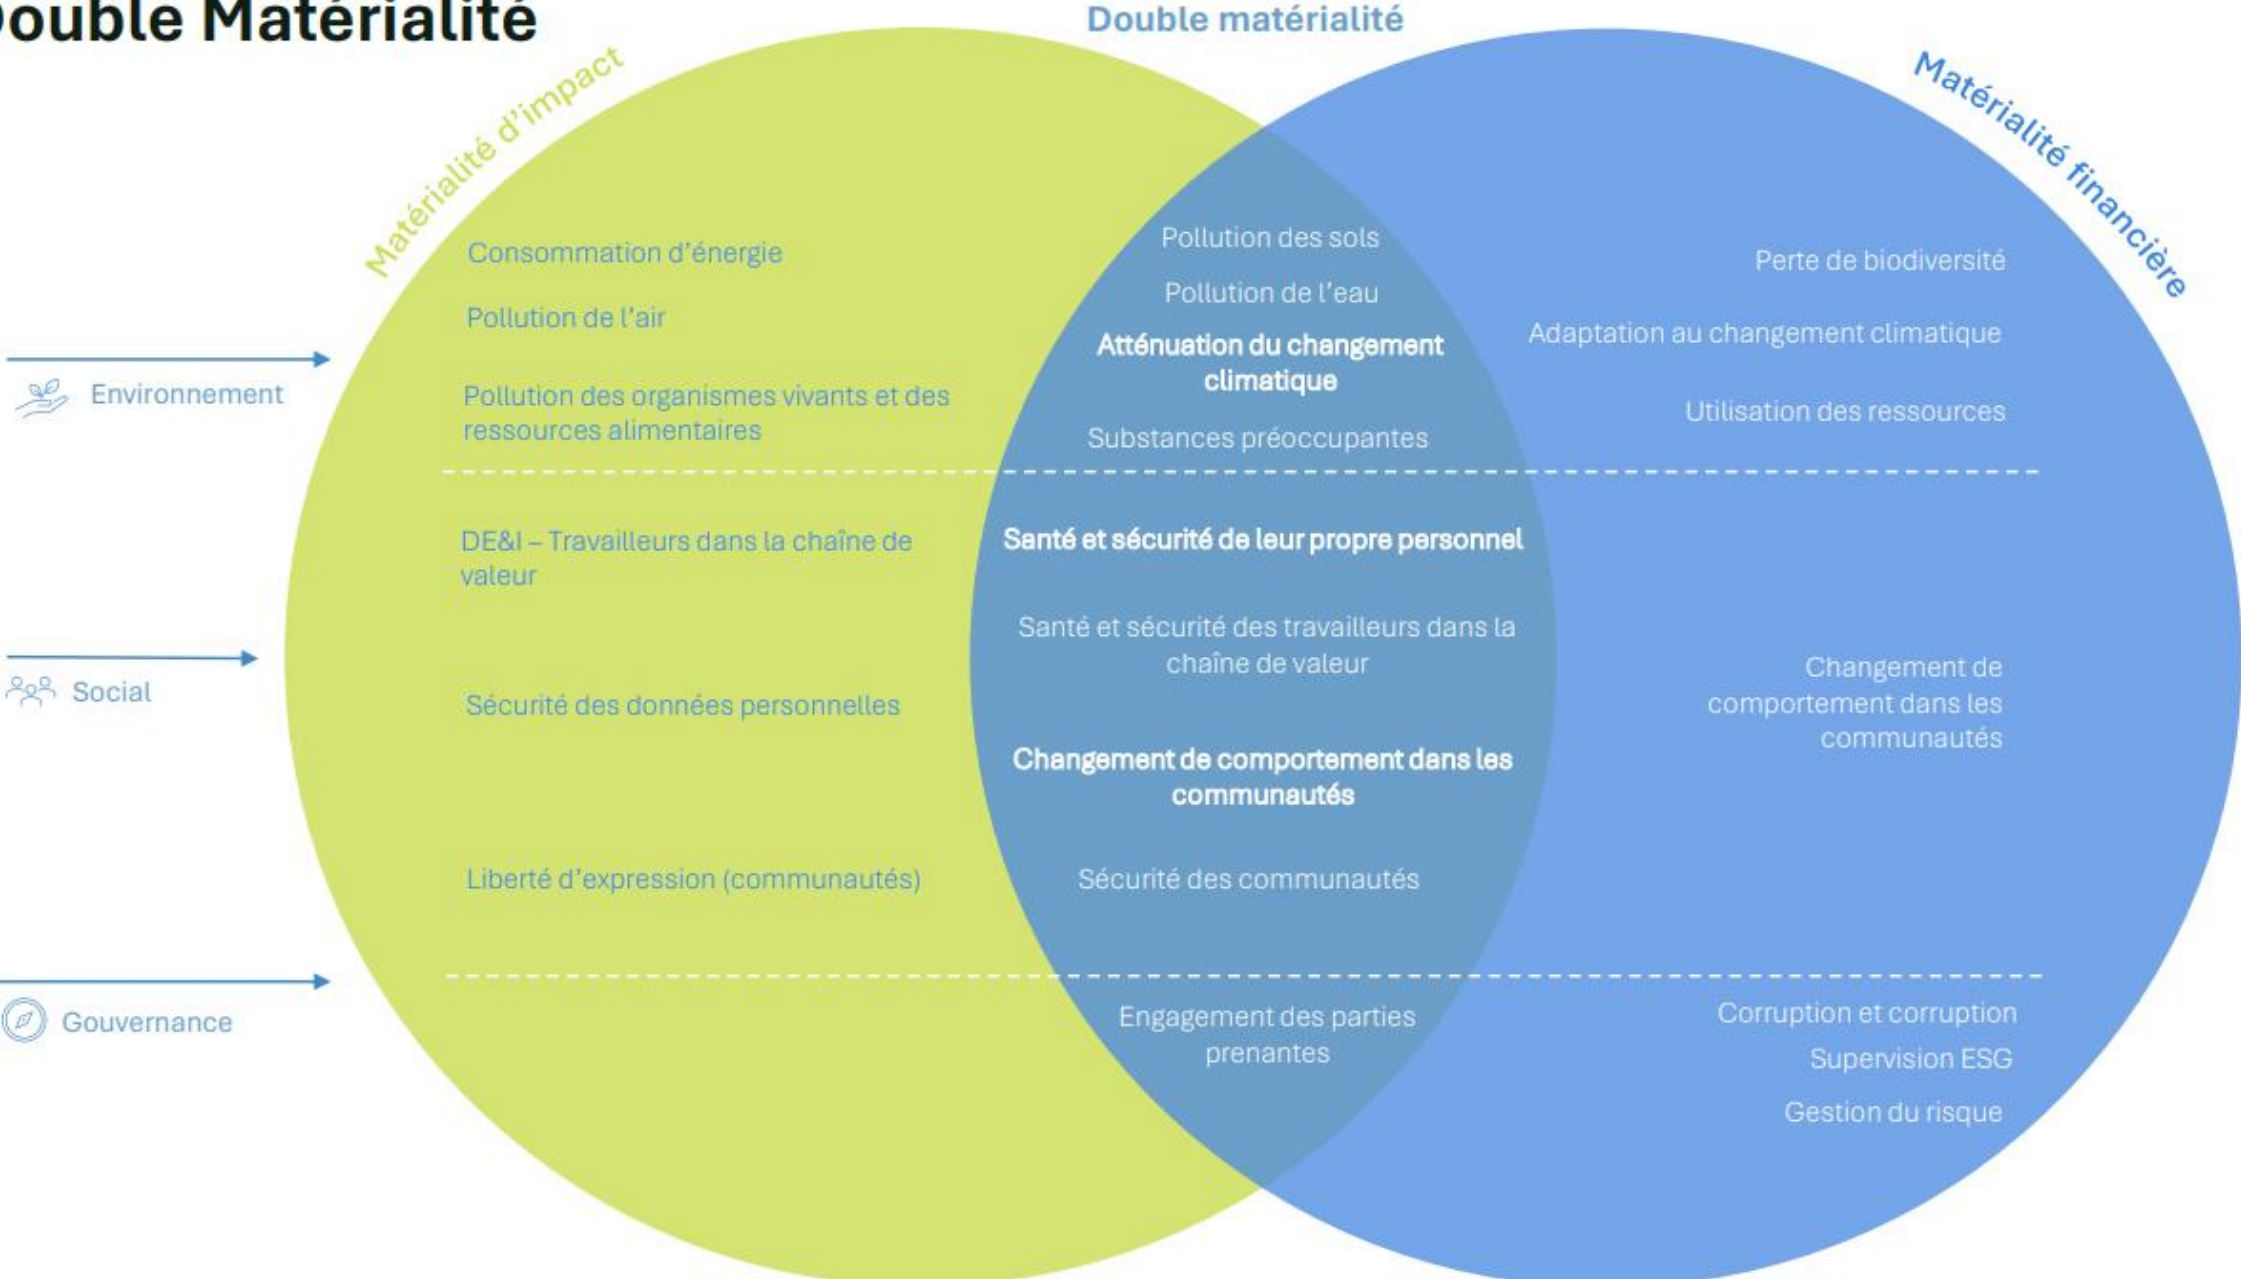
ouble Matérialité

Double matérialité

Matérialité d'impact

Matérialité financière

Environnement

Social

Gouvernance

Consommation d'énergie

Pollution de l'air

Pollution des organismes vivants et des ressources alimentaires

Pollution des sols

Pollution de l'eau

Atténuation du changement climatique

Substances préoccupantes

Perte de biodiversité

Adaptation au changement climatique

Utilisation des ressources

DE&I – Travailleurs dans la chaîne de valeur

Sécurité des données personnelles

Liberté d'expression (communautés)

Santé et sécurité de leur propre personnel

Santé et sécurité des travailleurs dans la chaîne de valeur

Changement de comportement dans les communautés

Sécurité des communautés

Changement de comportement dans les communautés

Engagement des parties prenantes

Corruption et corruption

Supervision ESG

Gestion du risque